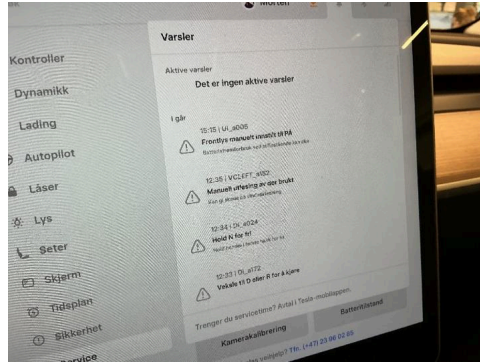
Morten

Kontroller
Dynamikk
Lading
Autopilot
Låser
Lys
Seter
Skjerm
Tidsplan
Sikkerhet
Service

Varsler

Aktive varsler
Det er ingen aktive varsler

I går

15:15 | UI_a066
Frontlys manuelt innstilt til PÅ
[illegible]

12:35 | VCLEFT_a182
Manuell utløsing av dør brukt
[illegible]

12:34 | DI_a024
Hold N for fri
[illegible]

12:33 | DI_a172
Veksle til D eller R for å kjøre

Trenger du service? Avtal i Tesla-mobilappen.

Kamerakalibrering
Batteritilstand

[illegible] veihjelp? Tlf. (+47) 23 96 02 85